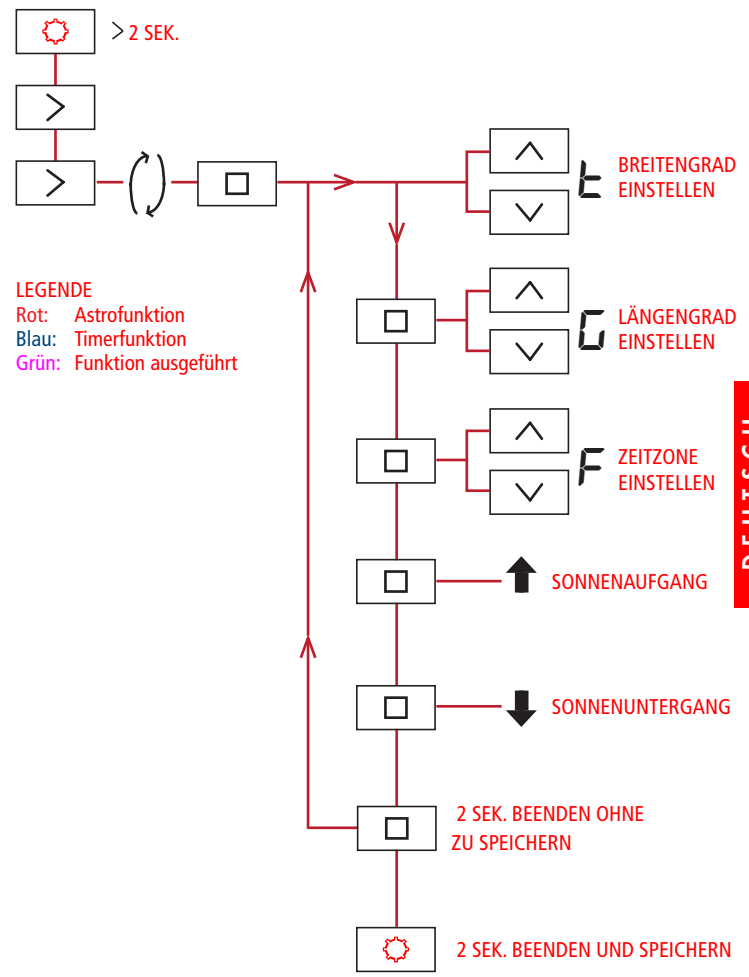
> 2 SEK.

LEGENDE
Rot: Astrofunktion
Blau: Timerfunktion
Grün: Funktion ausgeführt

BREITENGRAD EINSTELLEN

LÄNGENGRAD EINSTELLEN

ZEITZONE EINSTELLEN

SONNENAUFGANG

SONNENUNTERGANG

2 SEK. BEENDEN OHNE ZU SPEICHERN

2 SEK. BEENDEN UND SPEICHERN

DEUTSCH